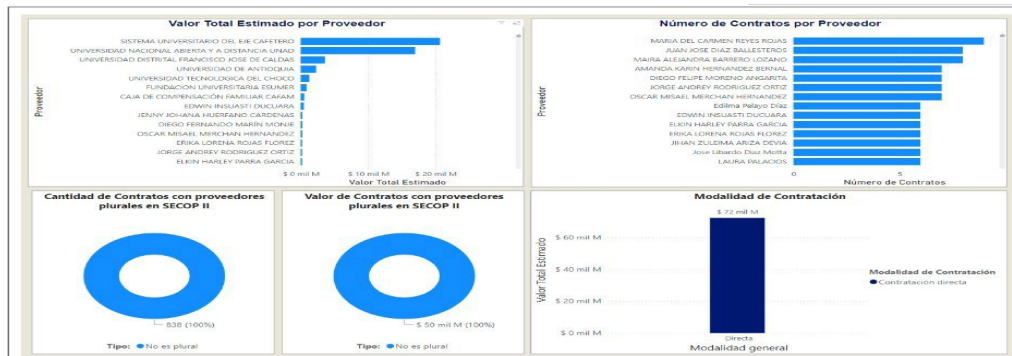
Valor Total Estimado por Proveedor

Proveedor

SISTEMA UNIVERSITARIO DEL EJE CAFETERO
UNIVERSIDAD NACIONAL ABIERTA Y A DISTANCIA UNAD
UNIVERSIDAD DISTRITAL FRANCISCO JOSE DE CALDAS
UNIVERSIDAD DE ANTIOQUIA
UNIVERSIDAD TECNOLOGICA DEL CHOCO
FUNDACION UNIVERSITARIA ESUMER
CAJA DE COMPENSACIÓN FAMILIAR CAFAM
EDWIN INSUASTI DUCUARA
JENNY JOHANA HUERFANO CARDENAS
DIEGO FERNANDO MARIN MONJE
OSCAR MISAEL MERCHAN HERNANDEZ
ERIKA LORENA ROJAS FLOREZ
JORGE ANDREY RODRIGUEZ ORTIZ
ELKIN HARLEY PARRA GARCIA

$ 0 mil M
$ 10 mil M
$ 20 mil M
Valor Total Estimado

Número de Contratos por Proveedor

Proveedor

MARIA DEL CARMEN REYES ROJAS
JUAN JOSE DIAZ BALLESTEROS
MAIRA ALEJANDRA BARRERO LOZANO
AMANDA KARIN HERNANDEZ BERNAL
DIEGO FELIPE MORENO ANGARITA
JORGE ANDREY RODRIGUEZ ORTIZ
OSCAR MISAEL MERCHAN HERNANDEZ
Edilma Pelayo Díaz
EDWIN INSUASTI DUCUARA
ELKIN HARLEY PARRA GARCIA
ERIKA LORENA ROJAS FLOREZ
JIHAN ZULDIMA ARIZA DEVIA
Jose Libardo Diaz Molta
LAURA PALACIOS

0
5
Número de Contratos

Cantidad de Contratos con proveedores plurales en SECOP II

838 (100%)

Tipo: No es plural

Valor de Contratos con proveedores plurales en SECOP II

$ 50 mil M (100%)

Tipo: No es plural

Modalidad de Contratación

Valor Total Estimado

$ 72 mil M
$ 60 mil M
$ 40 mil M
$ 20 mil M
$ 0 mil M

Directa
Modalidad general

Modalidad de Contratación
Contratación directa